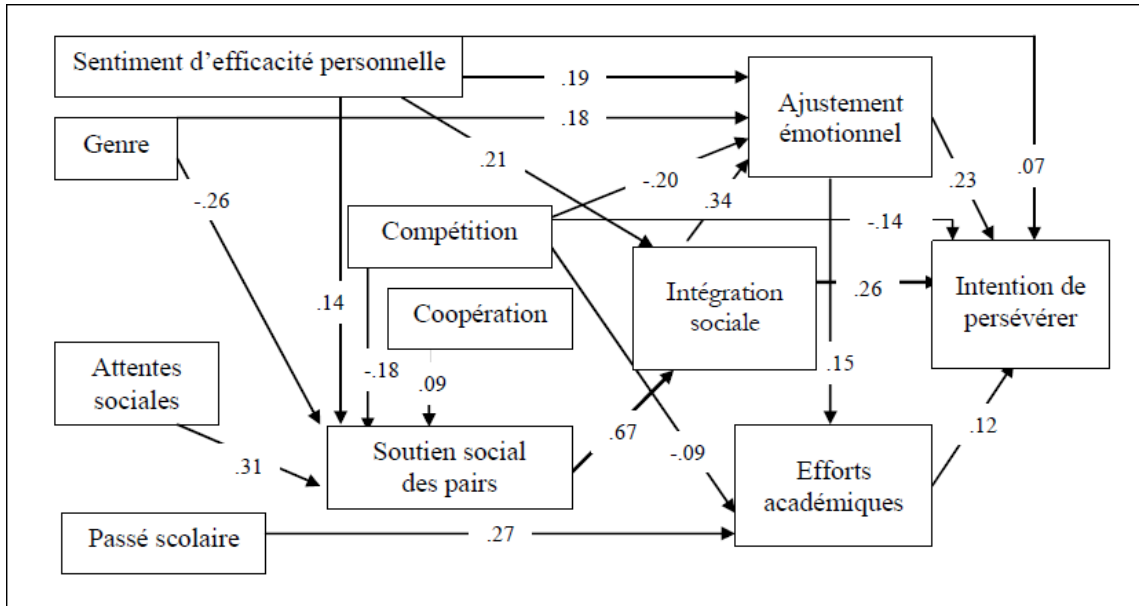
Sentiment d'efficacité personnelle

.19

.18

Ajustement émotionnel

Genre

.21

-.20

.23

.07

-.26

.34

Compétition

-.14

Intégration sociale

.26

Intention de persévérer

.14

Coopération

Attentes sociales

-.18

.09

.15

.67

-.09

.12

.31

Soutien social des pairs

Efforts académiques

Passé scolaire

.27